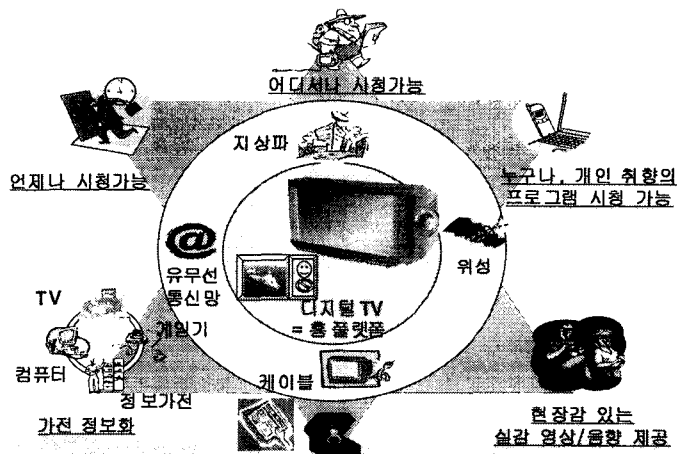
어디서나 시청가능

지상파

언제나 시청가능

누구나, 개인 취향의 프로그램 시청 가능

@

유무선 통신망

위성

TV

게임기

디지털 TV = 홈 플랫폼

컴퓨터

케이블

정보가전

가전 정보화

현장감 있는 실감 영상/음향 제공